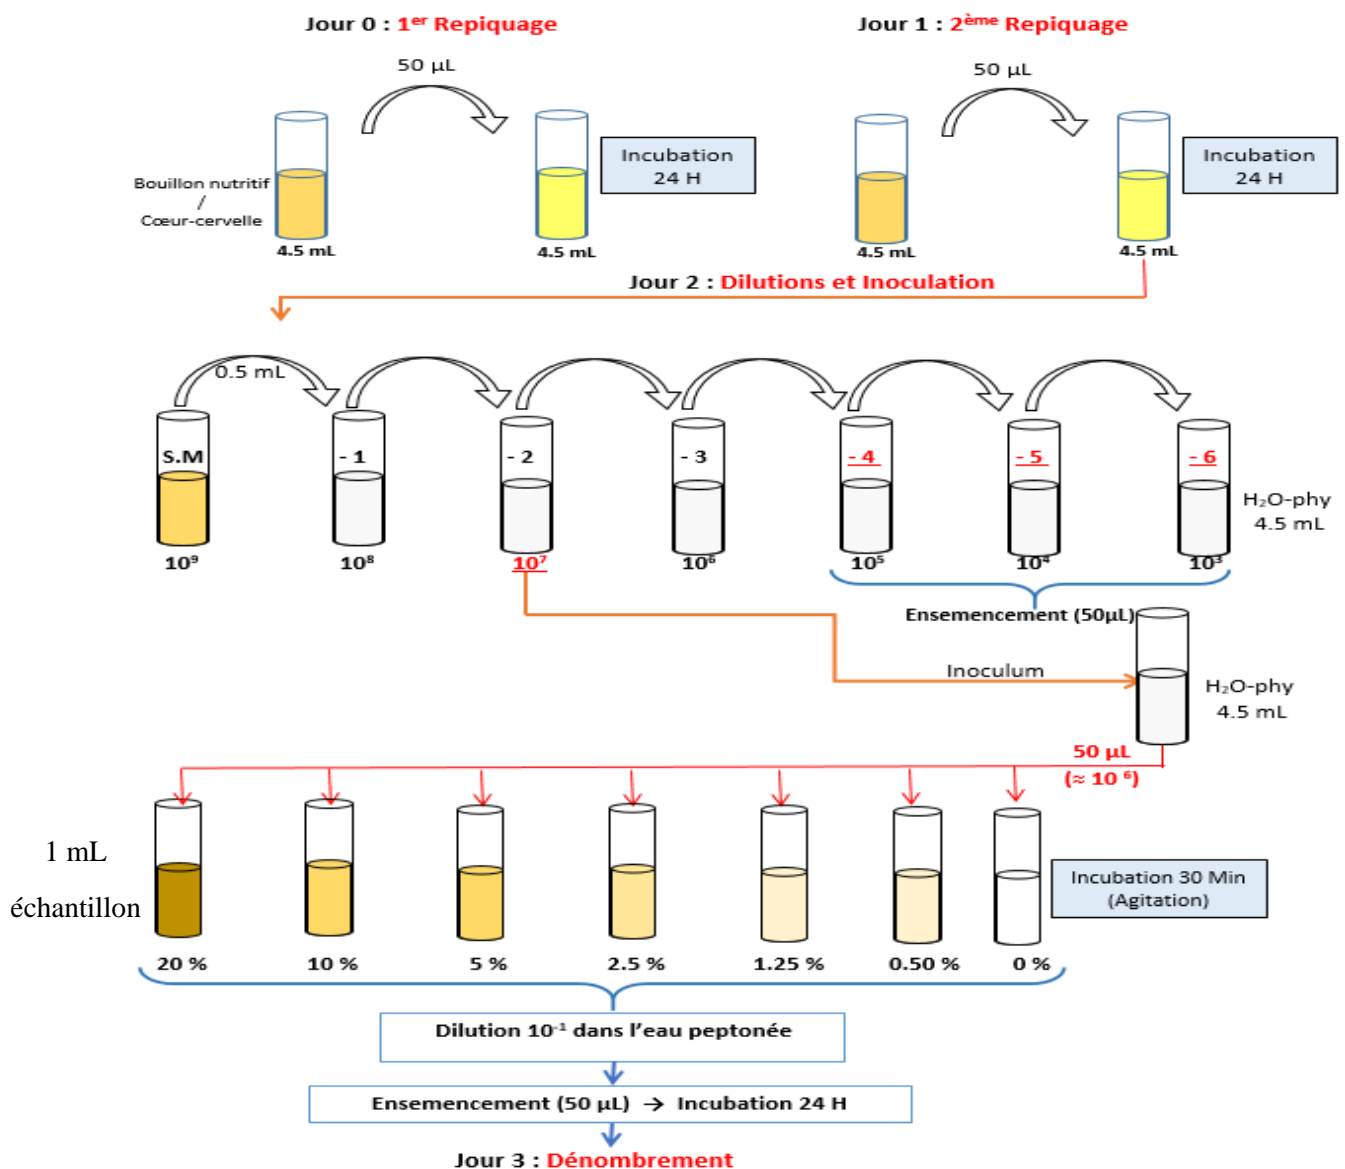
Jour 0 : 1$^{er}$ Repiquage

Jour 1 : 2$^{ème}$ Repiquage

50 µL

50 µL

Bouillon nutritif / Cœur-cervelle

4.5 mL

4.5 mL

Incubation 24 H

4.5 mL

4.5 mL

Incubation 24 H

Jour 2 : Dilutions et Inoculation

0.5 mL

S.M

- 1

- 2

- 3

- 4

- 5

- 6

H₂O-phy 4.5 mL

$10^9$

$10^8$

$10^7$

$10^6$

$10^5$

$10^4$

$10^3$

Ensemencement (50µL)

Inoculum

H₂O-phy 4.5 mL

50 µL (≈ $10^6$)

1 mL échantillon

Incubation 30 Min (Agitation)

20 %

10 %

5 %

2.5 %

1.25 %

0.50 %

0 %

Dilution $10^{-1}$ dans l'eau peptonée

Ensemencement (50 µL) → Incubation 24 H

Jour 3 : Dénombrement